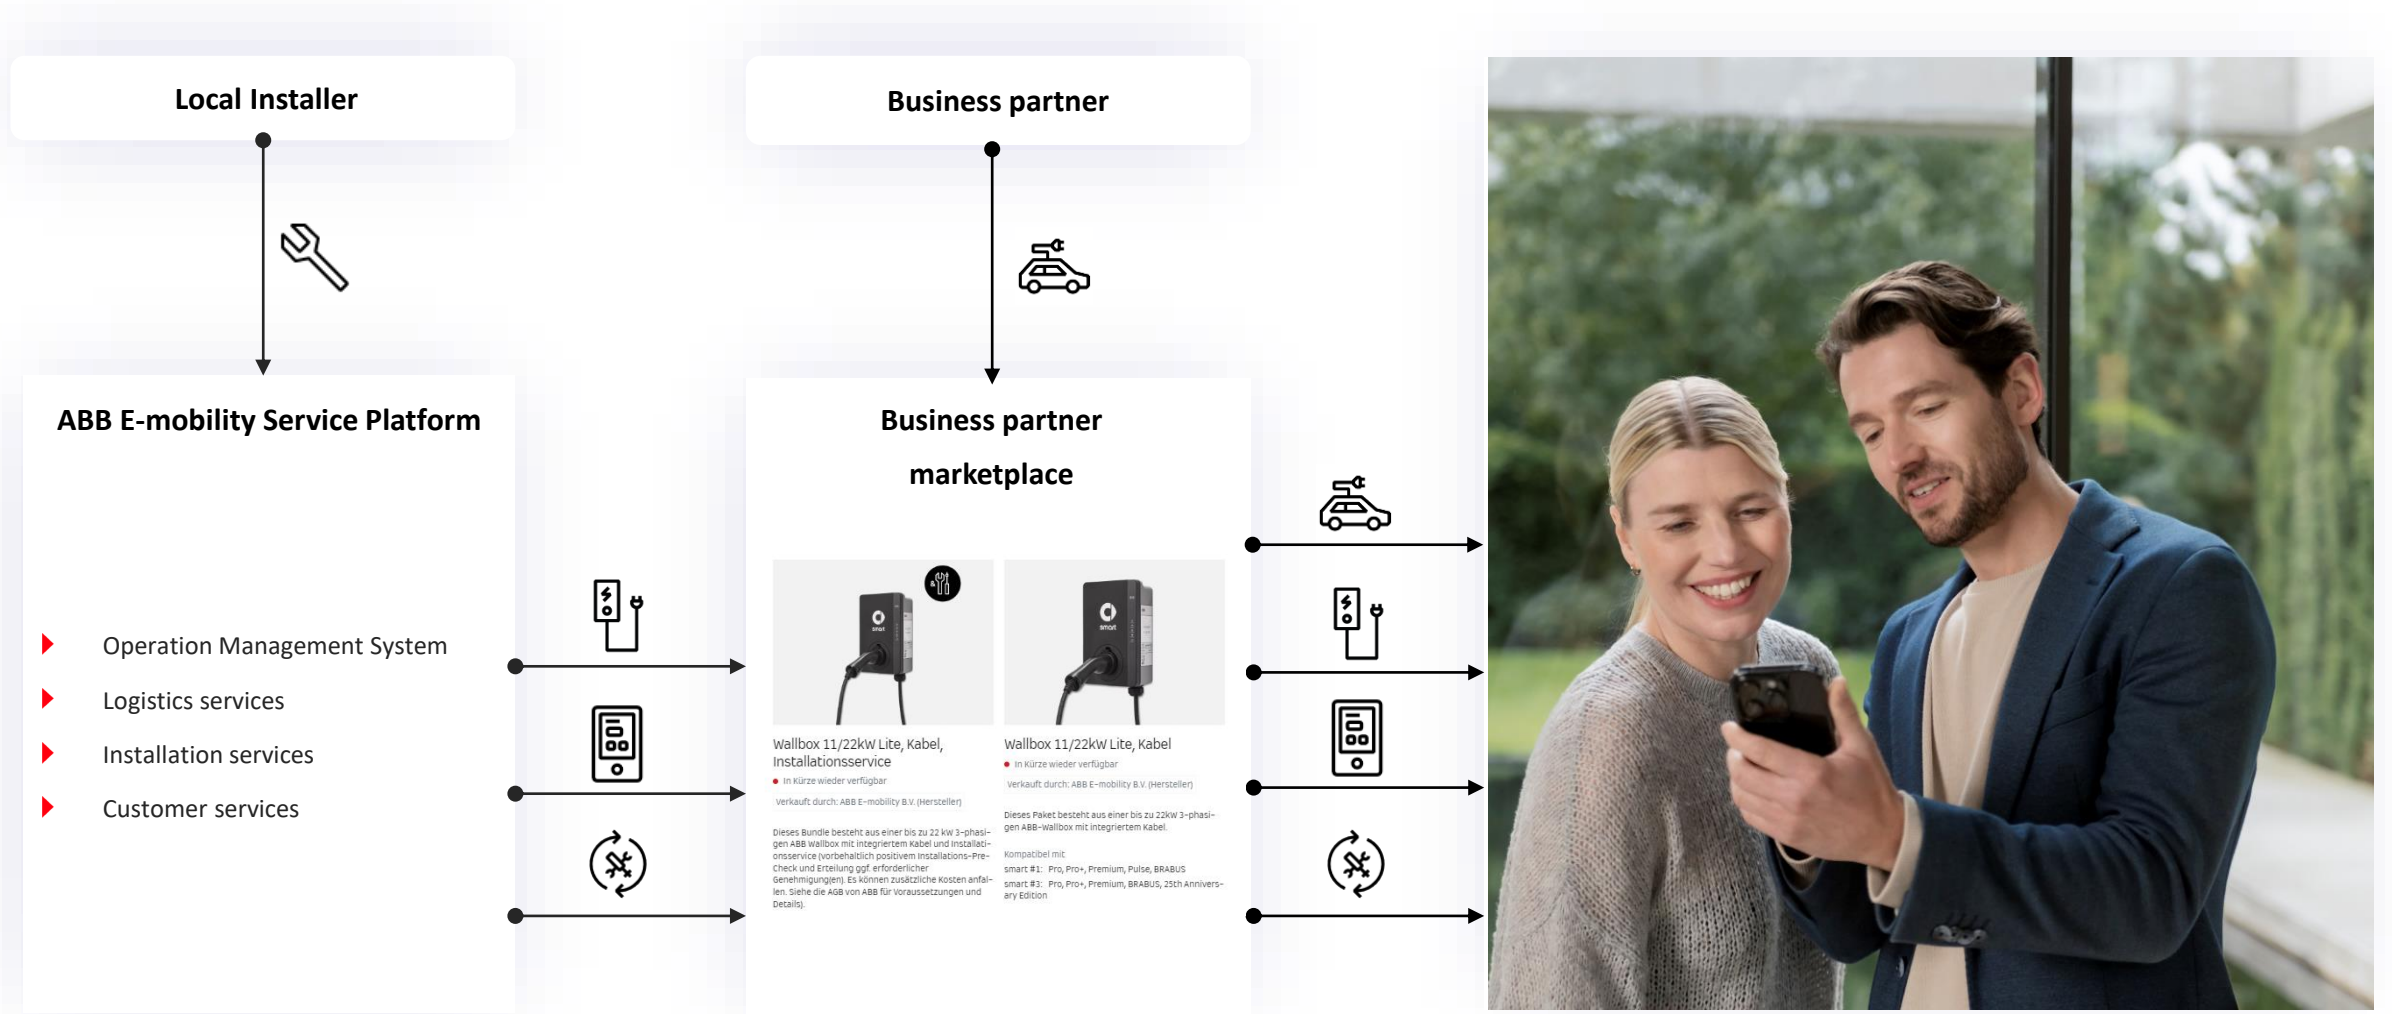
Local Installer

Business partner

ABB E-mobility Service Platform

Operation Management System

Logistics services

Installation services

Customer services

Business partner marketplace

Wallbox 11/22kW Lite, Kabel, Installationsservice

In Kürze wieder verfügbar

Verkauft durch: ABB E-mobility B.V. (Hersteller)

Dieses Bundle besteht aus einer bis zu 22 kW 3-phasigen ABB Wallbox mit integriertem Kabel und Installationsservice (vorbehaltlich positivem Installations-Pre-Check und Erteilung ggf. erforderlicher Genehmigungen). Es können zusätzliche Kosten anfallen. Siehe die AGB von ABB für Voraussetzungen und Details).

Wallbox 11/22kW Lite, Kabel

In Kürze wieder verfügbar

Verkauft durch: ABB E-mobility B.V. (Hersteller)

Dieses Paket besteht aus einer bis zu 22kW 3-phasigen ABB-Wallbox mit integriertem Kabel.

Kompatibel mit

smart #1: Pro, Pro+, Premium, Pulse, BRABUS

smart #3: Pro, Pro+, Premium, BRABUS, 25th Anniversary Edition